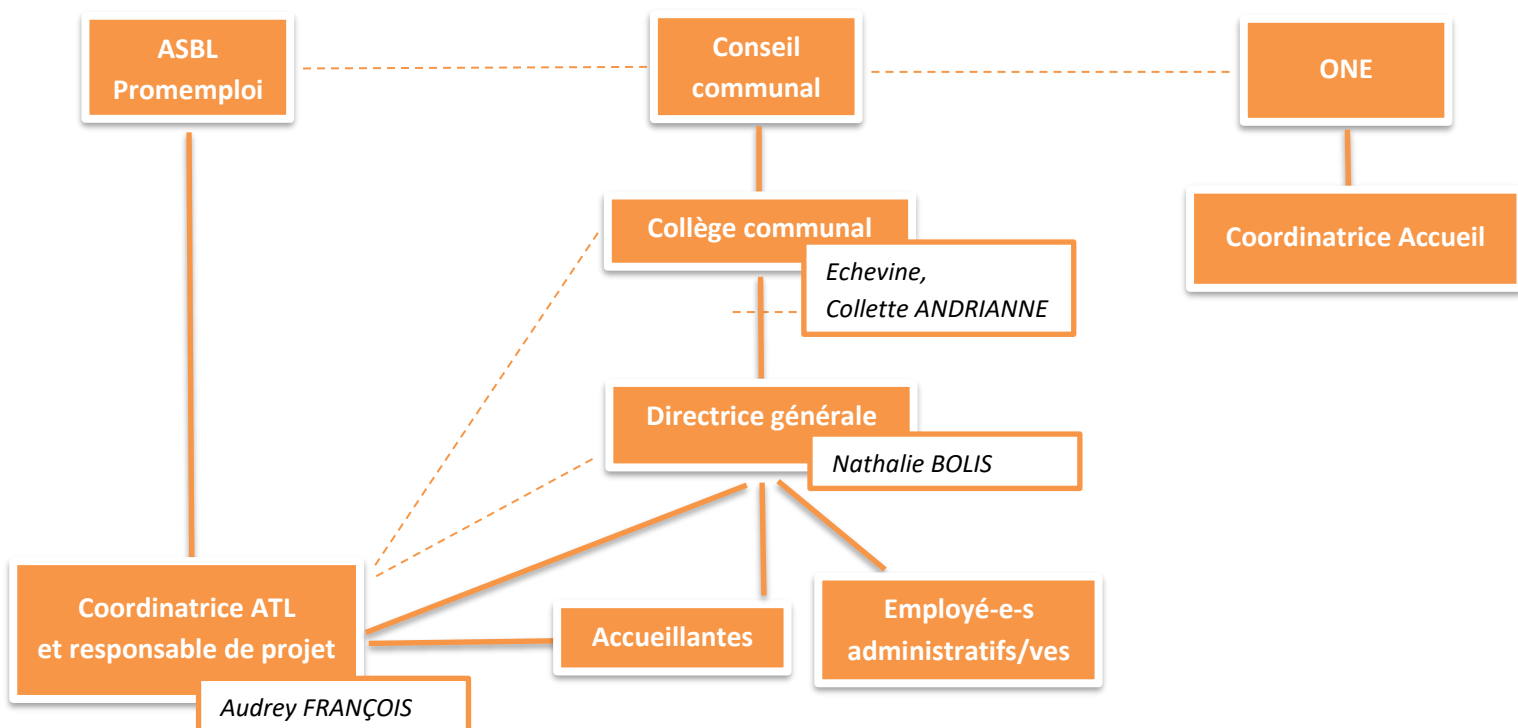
ASBL Promemploi

Conseil communal

ONE

Collège communal

Echevine, Collette ANDRIANNE

Coordinatrice Accueil

Directrice générale

Nathalie BOLIS

Coordinatrice ATL et responsable de projet

Audrey FRANÇOIS

Accueillantes

Employé-e-s administratifs/ves